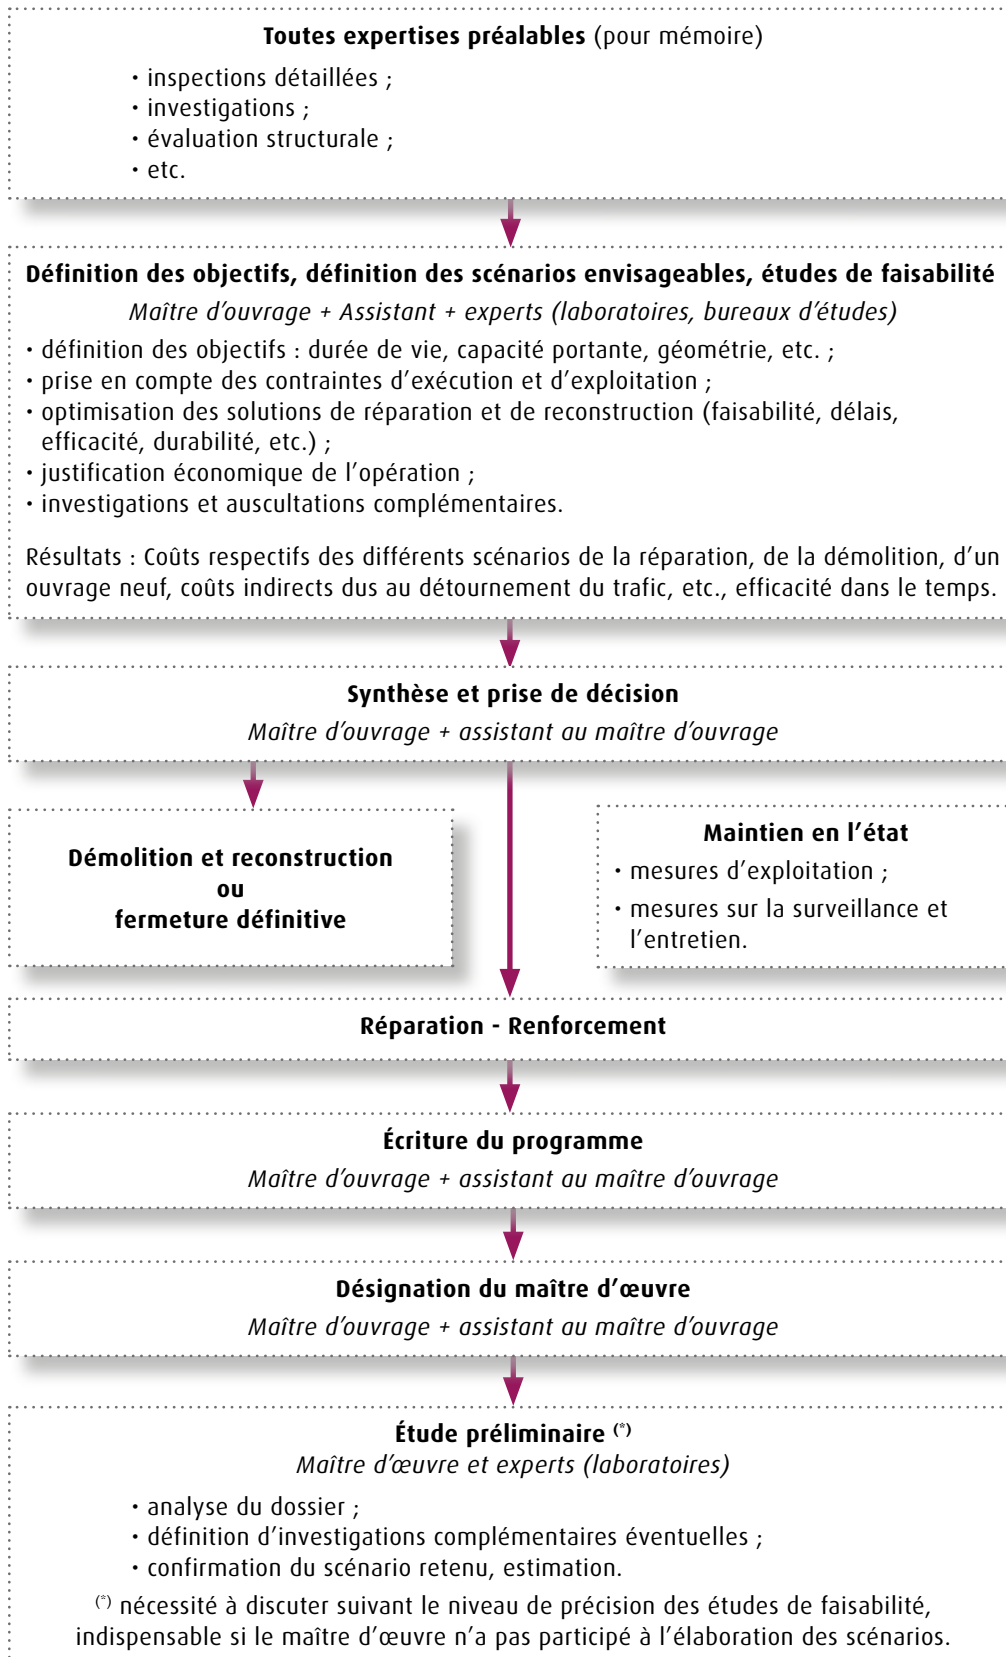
**Toutes expertises préalables** (pour mémoire)

• inspections détaillées ;
• investigations ;
• évaluation structurale ;
• etc.

**Définition des objectifs, définition des scénarios envisageables, études de faisabilité**

*Maître d'ouvrage + Assistant + experts (laboratoires, bureaux d'études)*

• définition des objectifs : durée de vie, capacité portante, géométrie, etc. ;
• prise en compte des contraintes d'exécution et d'exploitation ;
• optimisation des solutions de réparation et de reconstruction (faisabilité, délais, efficacité, durabilité, etc.) ;
• justification économique de l'opération ;
• investigations et auscultations complémentaires.

Résultats : Coûts respectifs des différents scénarios de la réparation, de la démolition, d'un ouvrage neuf, coûts indirects dus au détournement du trafic, etc., efficacité dans le temps.

**Synthèse et prise de décision**

*Maître d'ouvrage + assistant au maître d'ouvrage*

**Démolition et reconstruction ou fermeture définitive**

**Maintien en l'état**

• mesures d'exploitation ;
• mesures sur la surveillance et l'entretien.

**Réparation - Renforcement**

**Écriture du programme**

*Maître d'ouvrage + assistant au maître d'ouvrage*

**Désignation du maître d'œuvre**

*Maître d'ouvrage + assistant au maître d'ouvrage*

**Étude préliminaire** $^{(*)}$

*Maître d'œuvre et experts (laboratoires)*

• analyse du dossier ;
• définition d'investigations complémentaires éventuelles ;
• confirmation du scénario retenu, estimation.

$^{(*)}$ nécessité à discuter suivant le niveau de précision des études de faisabilité, indispensable si le maître d'œuvre n'a pas participé à l'élaboration des scénarios.